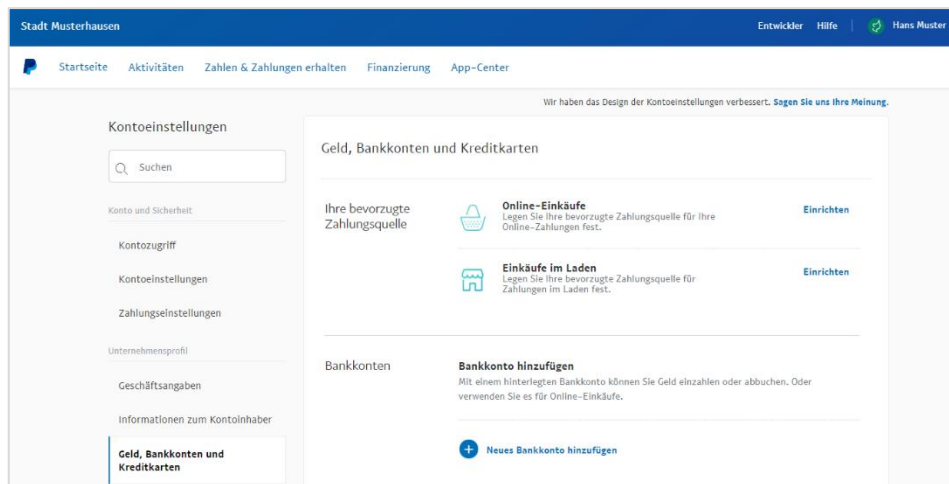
Stadt Musterhausen

Entwickler Hilfe Hans Muster

Startseite Aktivitäten Zahlen & Zahlungen erhalten Finanzierung App-Center

Wir haben das Design der Kontoeinstellungen verbessert. Sagen Sie uns Ihre Meinung.

Kontoeinstellungen

Suchen

Konto und Sicherheit

Kontozugriff

Kontoeinstellungen

Zahlungseinstellungen

Unternehmensprofil

Geschäftsangaben

Informationen zum Kontoinhaber

Geld, Bankkonten und Kreditkarten

Geld, Bankkonten und Kreditkarten

Ihre bevorzugte Zahlungsquelle

Online-Einkäufe
Legen Sie Ihre bevorzugte Zahlungsquelle für Ihre Online-Zahlungen fest.

Einrichten

Einkäufe im Laden
Legen Sie Ihre bevorzugte Zahlungsquelle für Zahlungen im Laden fest.

Einrichten

Bankkonten

Bankkonto hinzufügen
Mit einem hinterlegten Bankkonto können Sie Geld einzahlen oder abbuchen. Oder verwenden Sie es für Online-Einkäufe.

Neues Bankkonto hinzufügen